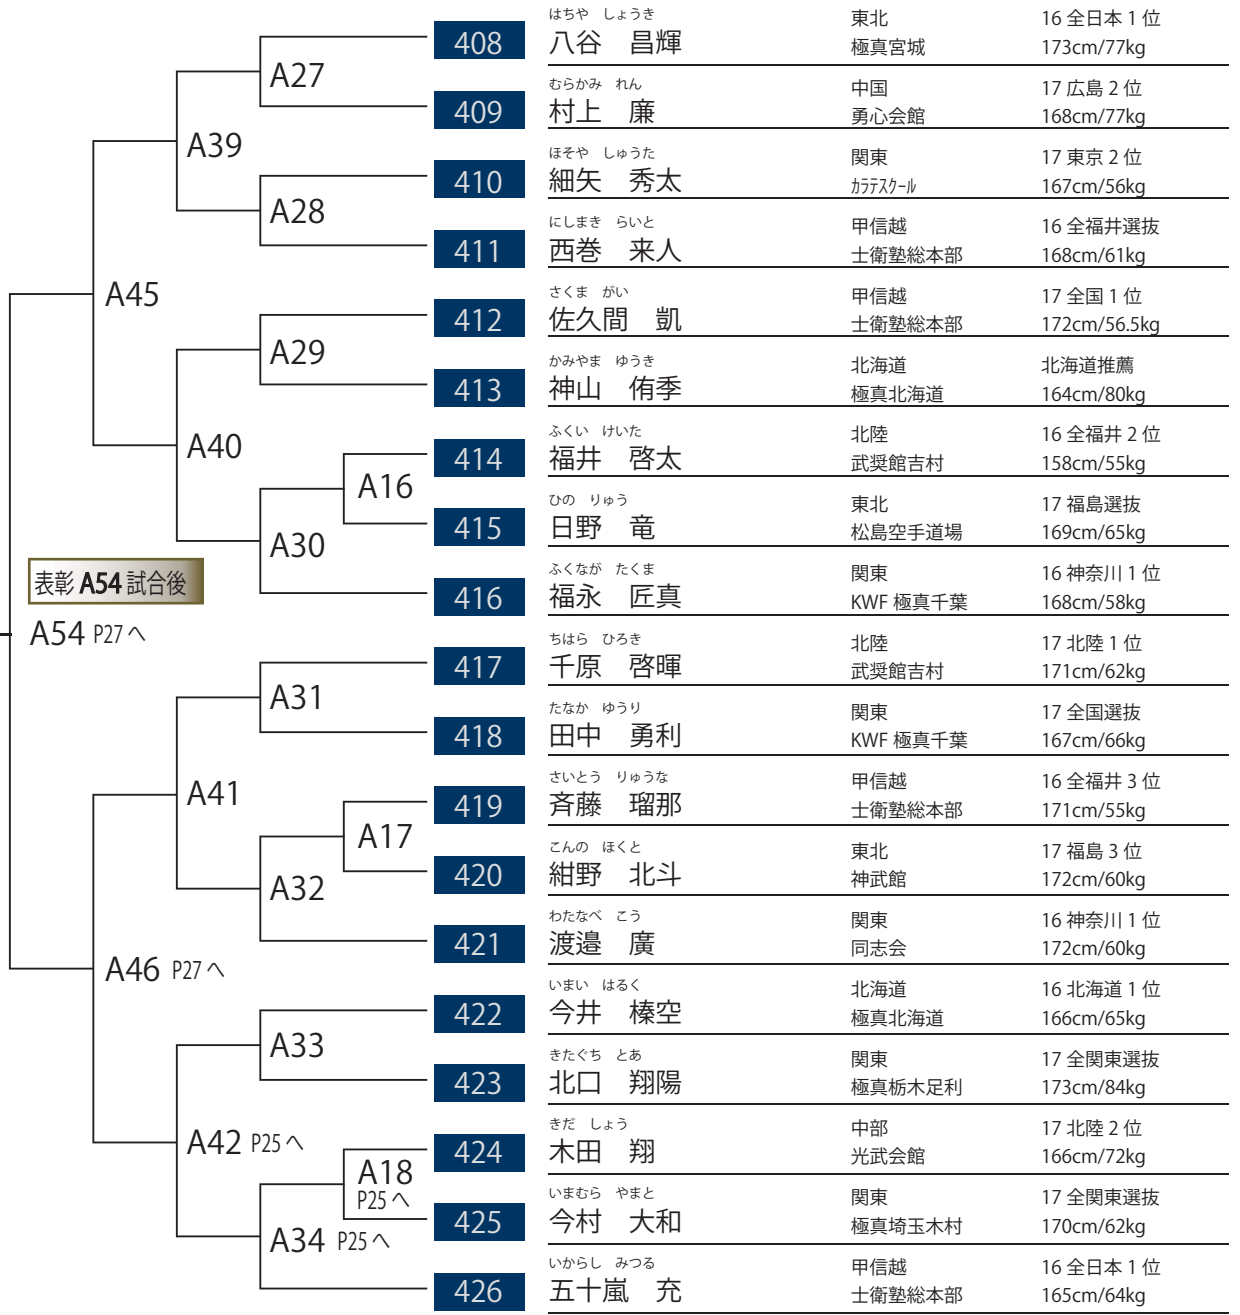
A27
A39
A28
A45
A29
A40
A16
A30
表彰 A54 試合後
A54 P27へ
A31
A41
A17
A32
A46 P27へ
A33
A42 P25へ
A18 P25へ
A34 P25へ

| 番号 | 氏名 | 地区・所属 | 成績・体格 |
|---|---|---|---|
| 408 | はちや しょうき 八谷 昌輝 | 東北 極真宮城 | 16 全日本 1 位 173cm/77kg |
| 409 | むらかみ れん 村上 廉 | 中国 勇心会館 | 17 広島 2 位 168cm/77kg |
| 410 | ほそや しゅうた 細矢 秀太 | 関東 カラテスクール | 17 東京 2 位 167cm/56kg |
| 411 | にしまき らいと 西巻 来人 | 甲信越 士衛塾総本部 | 16 全福井選抜 168cm/61kg |
| 412 | さくま がい 佐久間 凱 | 甲信越 士衛塾総本部 | 17 全国 1 位 172cm/56.5kg |
| 413 | かみやま ゆうき 神山 侑季 | 北海道 極真北海道 | 北海道推薦 164cm/80kg |
| 414 | ふくい けいた 福井 啓太 | 北陸 武奨館吉村 | 16 全福井 2 位 158cm/55kg |
| 415 | ひの りゅう 日野 竜 | 東北 松島空手道場 | 17 福島選抜 169cm/65kg |
| 416 | ふくなが たくま 福永 匠真 | 関東 KWF 極真千葉 | 16 神奈川 1 位 168cm/58kg |
| 417 | ちはら ひろき 千原 啓暉 | 北陸 武奨館吉村 | 17 北陸 1 位 171cm/62kg |
| 418 | たなか ゆうり 田中 勇利 | 関東 KWF 極真千葉 | 17 全国選抜 167cm/66kg |
| 419 | さいとう りゅうな 斉藤 瑠那 | 甲信越 士衛塾総本部 | 16 全福井 3 位 171cm/55kg |
| 420 | こんの ほくと 紺野 北斗 | 東北 神武館 | 17 福島 3 位 172cm/60kg |
| 421 | わたなべ こう 渡邉 廣 | 関東 同志会 | 16 神奈川 1 位 172cm/60kg |
| 422 | いまい はるく 今井 榛空 | 北海道 極真北海道 | 16 北海道 1 位 166cm/65kg |
| 423 | きたぐち とあ 北口 翔陽 | 関東 極真栃木足利 | 17 全関東選抜 173cm/84kg |
| 424 | きだ しょう 木田 翔 | 中部 光武会館 | 17 北陸 2 位 166cm/72kg |
| 425 | いまむら やまと 今村 大和 | 関東 極真埼玉木村 | 17 全関東選抜 170cm/62kg |
| 426 | いからし みつる 五十嵐 充 | 甲信越 士衛塾総本部 | 16 全日本 1 位 165cm/64kg |